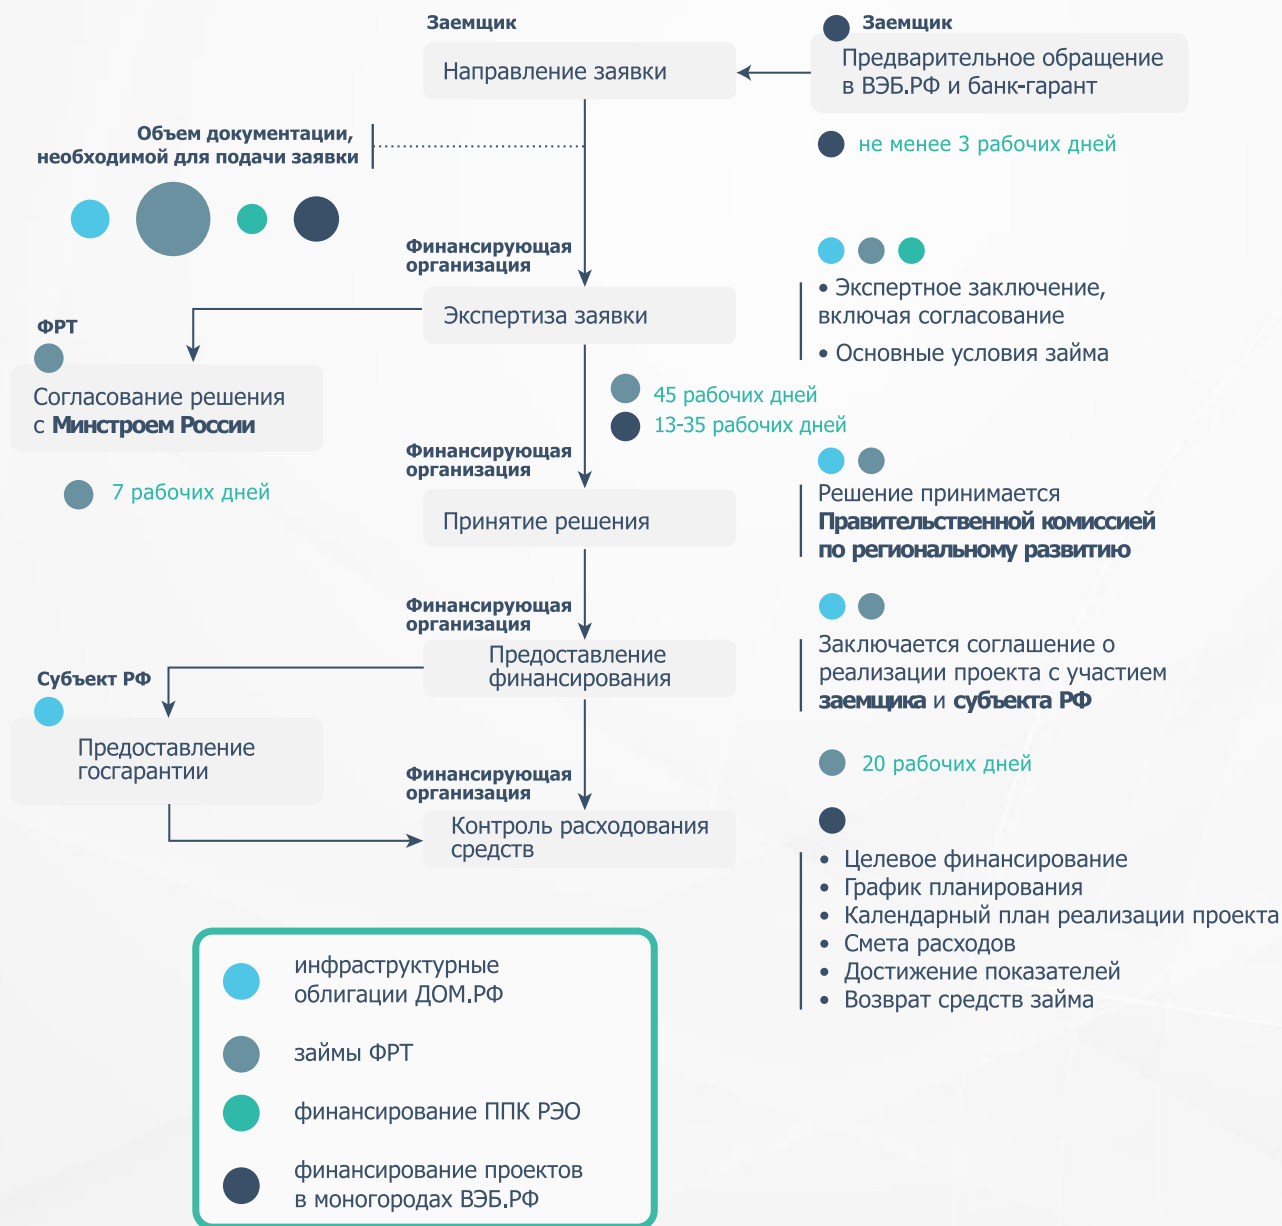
Заемщик

Направление заявки

Заемщик

Предварительное обращение в ВЭБ.РФ и банк-гарант

не менее 3 рабочих дней

Объем документации, необходимой для подачи заявки

Финансирующая организация

Экспертиза заявки

• Экспертное заключение, включая согласование
• Основные условия займа

ФРТ

Согласование решения с **Минстроем России**

7 рабочих дней

45 рабочих дней
13-35 рабочих дней

Финансирующая организация

Принятие решения

Решение принимается **Правительственной комиссией по региональному развитию**

Финансирующая организация

Предоставление финансирования

Заключается соглашение о реализации проекта с участием **заемщика** и **субъекта РФ**

Субъект РФ

Предоставление госгарантии

20 рабочих дней

Финансирующая организация

Контроль расходования средств

• Целевое финансирование
• График планирования
• Календарный план реализации проекта
• Смета расходов
• Достижение показателей
• Возврат средств займа

инфраструктурные облигации ДОМ.РФ

займы ФРТ

финансирование ППК РЭО

финансирование проектов в моногородах ВЭБ.РФ